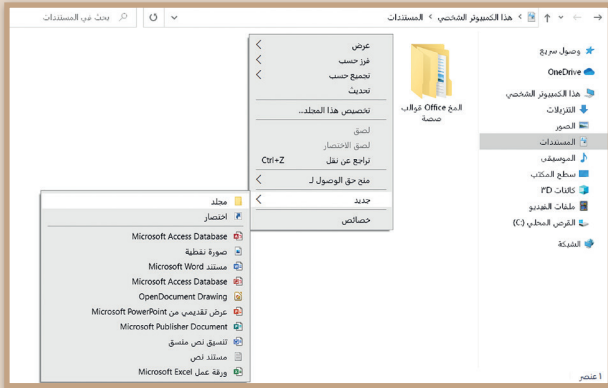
هذا الكمبيوتر الشخصي < المستندات

بحث في المستندات

وصول سريع
OneDrive
هذا الكمبيوتر الشخصي
التنزيلات
الصور
المستندات
الموسيقى
سطح المكتب
كائنات 3D
ملفات الفيديو
القرص المحلي (C:)
الشبكة

قوالب Office المخ صصة

عرض
فرز حسب
تجميع حسب
تحديث
تخصيص هذا المجلد...
لصق
لصق الاختصار
تراجع عن نقل Ctrl+Z
منح حق الوصول لـ
جديد
خصائص

مجلد
اختصار
Microsoft Access Database
صورة نقطية
مستند Microsoft Word
Microsoft Access Database
OpenDocument Drawing
عرض تقديمي من Microsoft PowerPoint
Microsoft Publisher Document
تنسيق نص منسق
مستند نص
ورقة عمل Microsoft Excel

1 عنصر